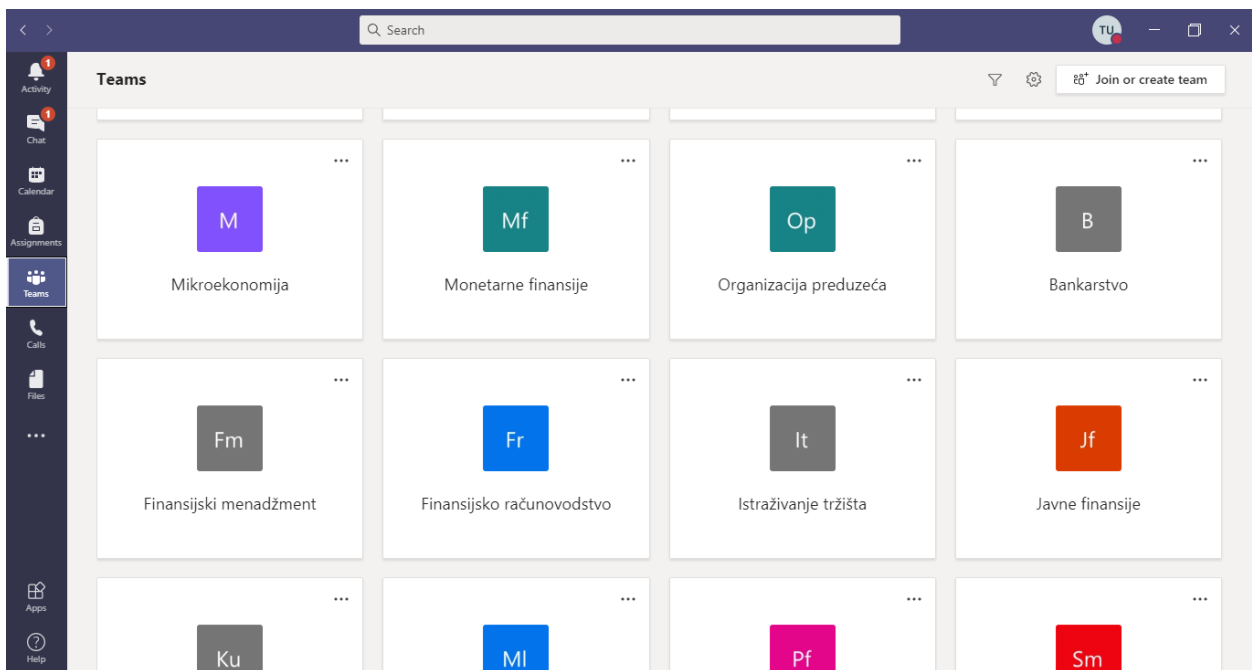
Search

TU

1
Activity

1
Chat

Calendar

Assignments

Teams

Calls

Files

...

Apps

Help

Teams

Join or create team

...
M
Mikroekonomija

...
Mf
Monetarne finansije

...
Op
Organizacija preduzeća

...
B
Bankarstvo

...
Fm
Finansijski menadžment

...
Fr
Finansijsko računovodstvo

...
It
Istraživanje tržišta

...
Jf
Javne finansije

...
Ku

...
Ml

...
Pf

...
Sm